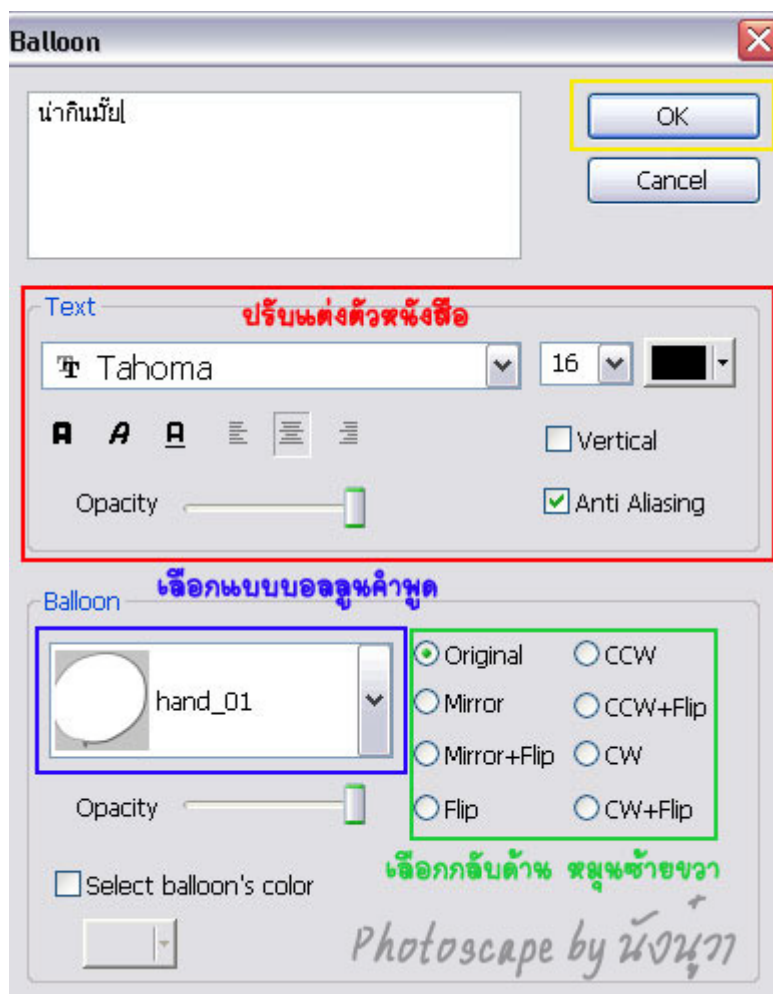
Balloon

น่ากินมั๊ย

OK

Cancel

Text

ปรับแต่งตัวหนังสือ

Tahoma

16

A A A

Vertical

Opacity

Anti Aliasing

Balloon

เลือกแบบบอลลูนคำพูด

hand_01

Original

CCW

Mirror

CCW+Flip

Mirror+Flip

CW

Flip

CW+Flip

Opacity

เลือกกลับด้าน หมุนซ้ายขวา

Select balloon's color

Photoscape by น้องนุ่ม